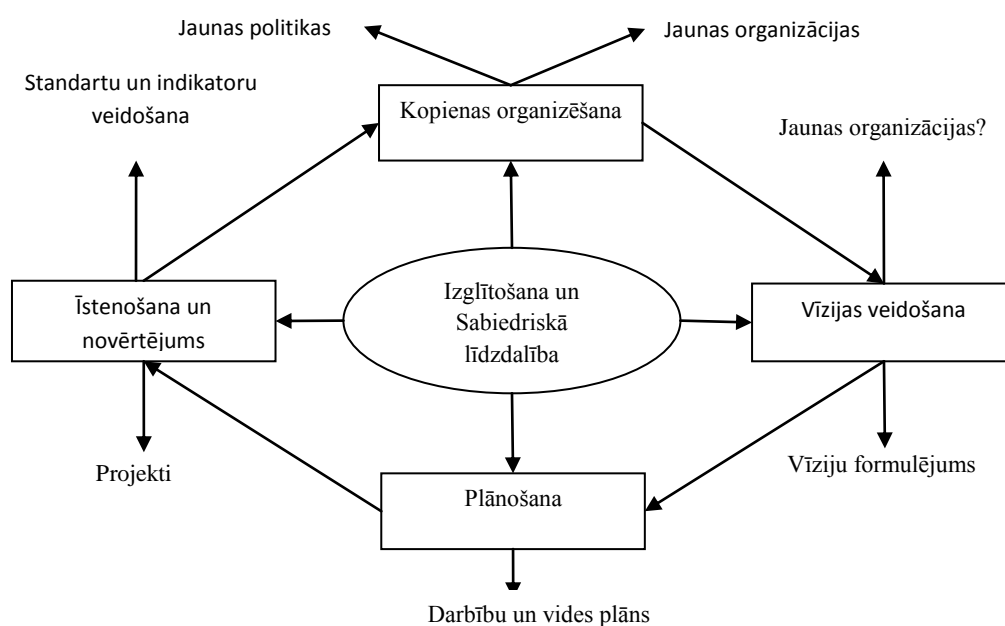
Jaunas politikas

Jaunas organizācijas

Standartu un indikatoru veidošana

Kopienas organizēšana

Jaunas organizācijas?

Īstenošana un novērtējums

Izglītošana un Sabiedriskā līdzdalība

Vīzijas veidošana

Projekti

Vīziju formulējums

Plānošana

Darbību un vides plāns